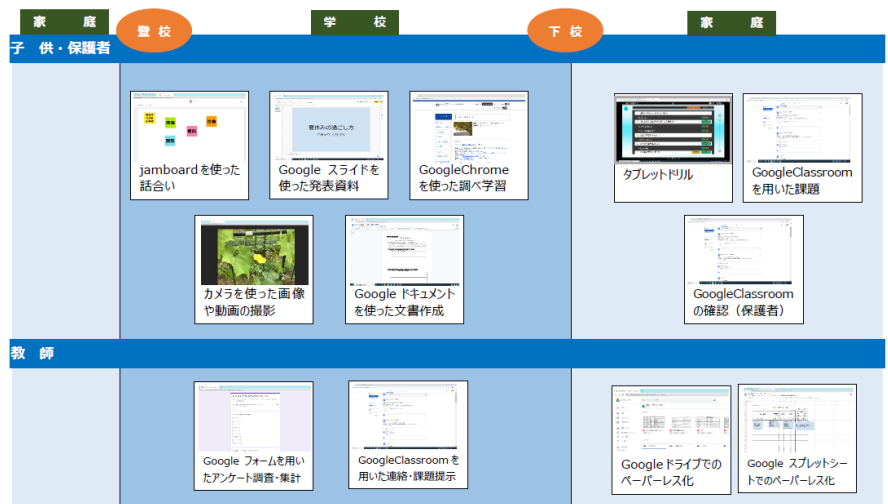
家　庭

登 校

学　校

下 校

家　庭

子 供・保護者

jamboardを使った話合い

Google スライドを使った発表資料

夏休みの過ごし方

GoogleChromeを使った調べ学習

カメラを使った画像や動画の撮影

Google ドキュメントを使った文書作成

タブレットドリル

GoogleClassroomを用いた課題

GoogleClassroomの確認（保護者）

教　師

Google フォームを用いたアンケート調査・集計

GoogleClassroomを用いた連絡・課題提示

Google ドライブでのペーパーレス化

Google スプレットシートでのペーパーレス化